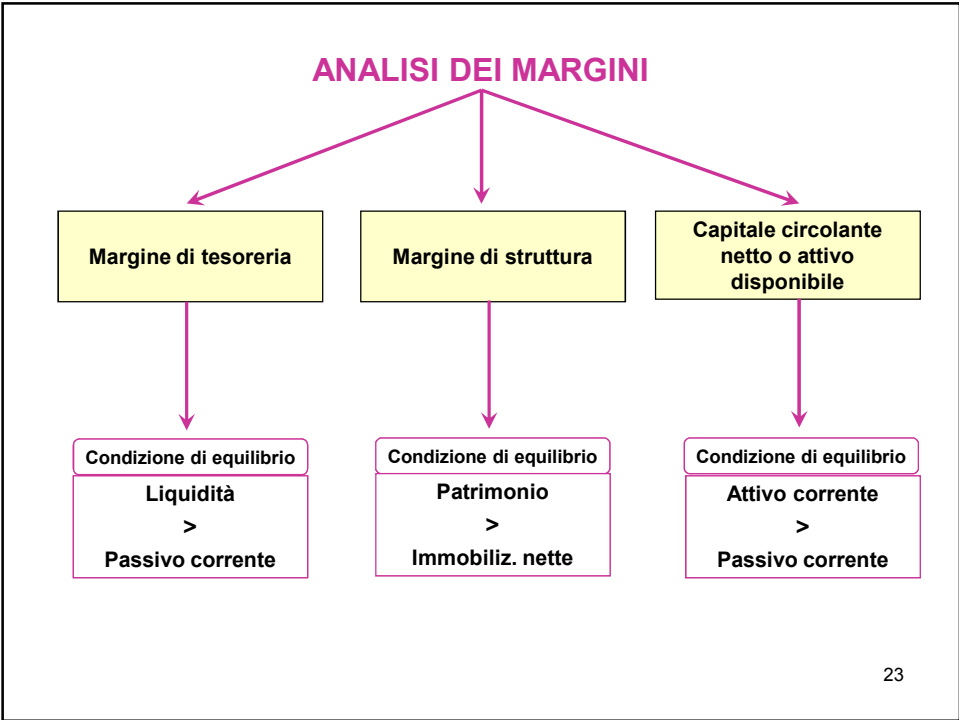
ANALISI DEI MARGINI

Margine di tesoreria

Margine di struttura

Capitale circolante netto o attivo disponibile

Condizione di equilibrio

Liquidità
>
Passivo corrente

Condizione di equilibrio

Patrimonio
>
Immobiliz. nette

Condizione di equilibrio

Attivo corrente
>
Passivo corrente

23